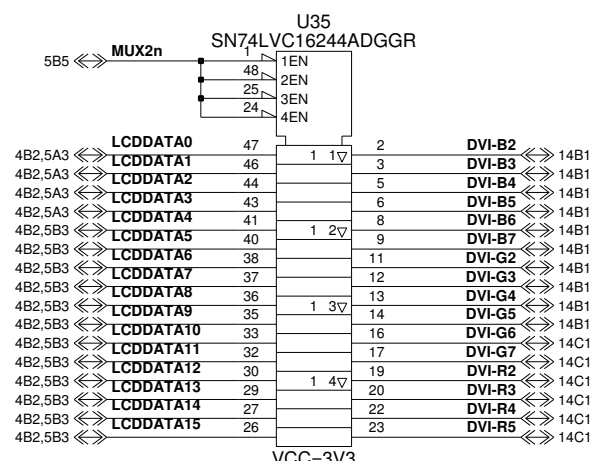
U35
SN74LVC16244ADGGR

5B5
MUX2n
1
1EN
48
2EN
25
3EN
24
4EN

| | | | | | | |
|---|---|---|---|---|---|---|
| 4B2,5A3 | LCDDATA0 | 47 | 1 1▽ | 2 | DVI-B2 | 14B1 |
| 4B2,5A3 | LCDDATA1 | 46 | | 3 | DVI-B3 | 14B1 |
| 4B2,5A3 | LCDDATA2 | 44 | | 5 | DVI-B4 | 14B1 |
| 4B2,5A3 | LCDDATA3 | 43 | | 6 | DVI-B5 | 14B1 |
| 4B2,5B3 | LCDDATA4 | 41 | | 8 | DVI-B6 | 14B1 |
| 4B2,5B3 | LCDDATA5 | 40 | 1 2▽ | 9 | DVI-B7 | 14B1 |
| 4B2,5B3 | LCDDATA6 | 38 | | 11 | DVI-G2 | 14B1 |
| 4B2,5B3 | LCDDATA7 | 37 | | 12 | DVI-G3 | 14B1 |
| 4B2,5B3 | LCDDATA8 | 36 | | 13 | DVI-G4 | 14B1 |
| 4B2,5B3 | LCDDATA9 | 35 | 1 3▽ | 14 | DVI-G5 | 14B1 |
| 4B2,5B3 | LCDDATA10 | 33 | | 16 | DVI-G6 | 14C1 |
| 4B2,5B3 | LCDDATA11 | 32 | | 17 | DVI-G7 | 14C1 |
| 4B2,5B3 | LCDDATA12 | 30 | | 19 | DVI-R2 | 14C1 |
| 4B2,5B3 | LCDDATA13 | 29 | 1 4▽ | 20 | DVI-R3 | 14C1 |
| 4B2,5B3 | LCDDATA14 | 27 | | 22 | DVI-R4 | 14C1 |
| 4B2,5B3 | LCDDATA15 | 26 | | 23 | DVI-R5 | 14C1 |

VCC=3V3